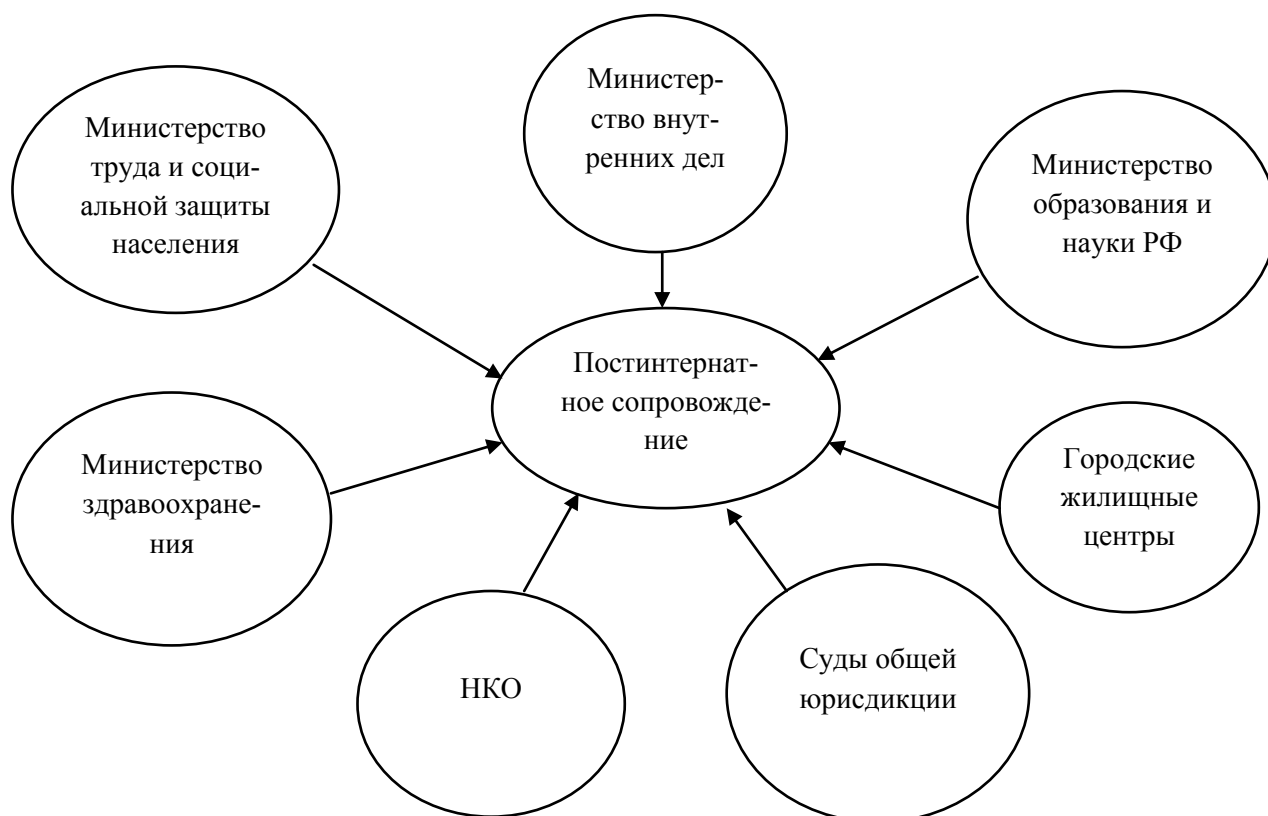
Министерство внутренних дел

Министерство труда и социальной защиты населения

Министерство образования и науки РФ

Постинтернатное сопровождение

Министерство здравоохранения

Городские жилищные центры

НКО

Суды общей юрисдикции